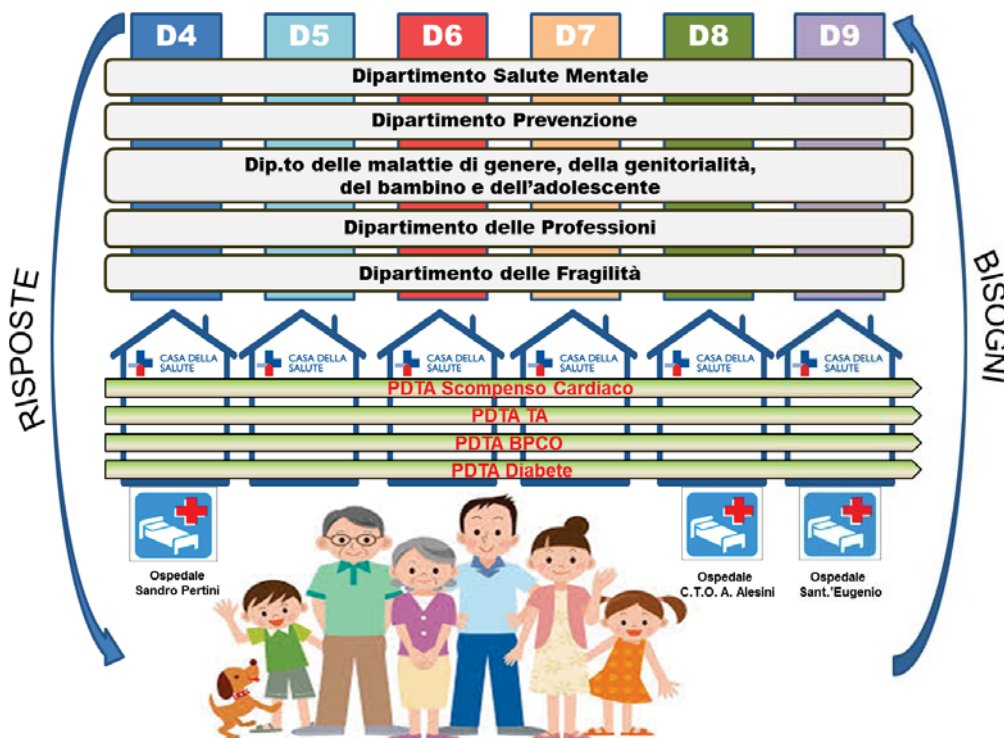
D4 D5 D6 D7 D8 D9

Dipartimento Salute Mentale

Dipartimento Prevenzione

Dip.to delle malattie di genere, della genitorialità, del bambino e dell'adolescente

Dipartimento delle Professioni

Dipartimento delle Fragilità

RISPOSTE

BISOGNI

CASA DELLA SALUTE

CASA DELLA SALUTE

CASA DELLA SALUTE

CASA DELLA SALUTE

CASA DELLA SALUTE

CASA DELLA SALUTE

PDTA Scompenso Cardiaco

PDTA TA

PDTA BPCO

PDTA Diabete

Ospedale Sandro Pertini

Ospedale C.T.O. A. Alesini

Ospedale Sant.'Eugenio